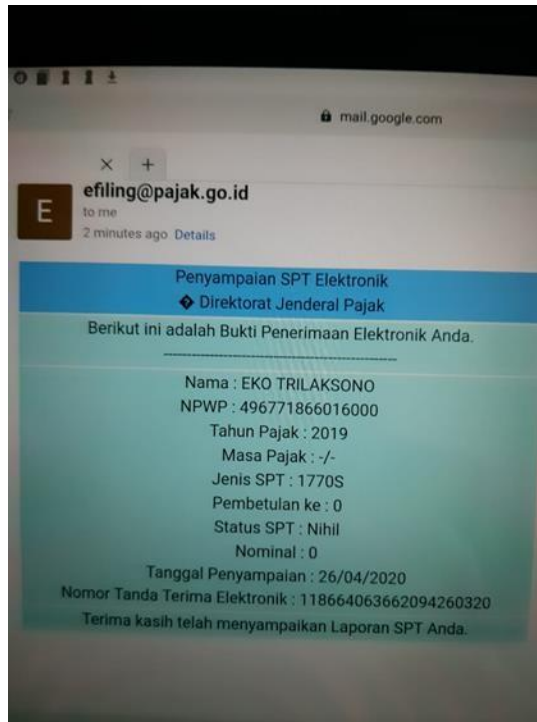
mail.google.com

× +

E

efiling@pajak.go.id
to me
2 minutes ago Details

Penyampaian SPT Elektronik
� Direktorat Jenderal Pajak

Berikut ini adalah Bukti Penerimaan Elektronik Anda.

Nama : EKO TRILAKSONO
NPWP : 496771866016000
Tahun Pajak : 2019
Masa Pajak : -/-
Jenis SPT : 1770S
Pembetulan ke : 0
Status SPT : Nihil
Nominal : 0
Tanggal Penyampaian : 26/04/2020
Nomor Tanda Terima Elektronik : 118664063662094260320
Terima kasih telah menyampaikan Laporan SPT Anda.